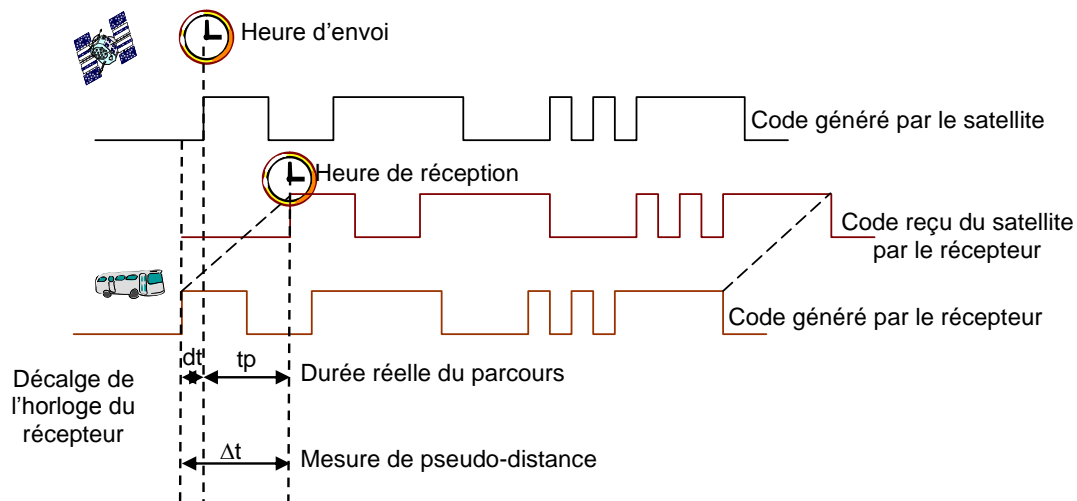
Heure d’envoi

Code généré par le satellite

Heure de réception

Code reçu du satellite par le récepteur

Code généré par le récepteur

dt

tp

Décalge de l’horloge du récepteur

Durée réelle du parcours

$\Delta t$

Mesure de pseudo-distance